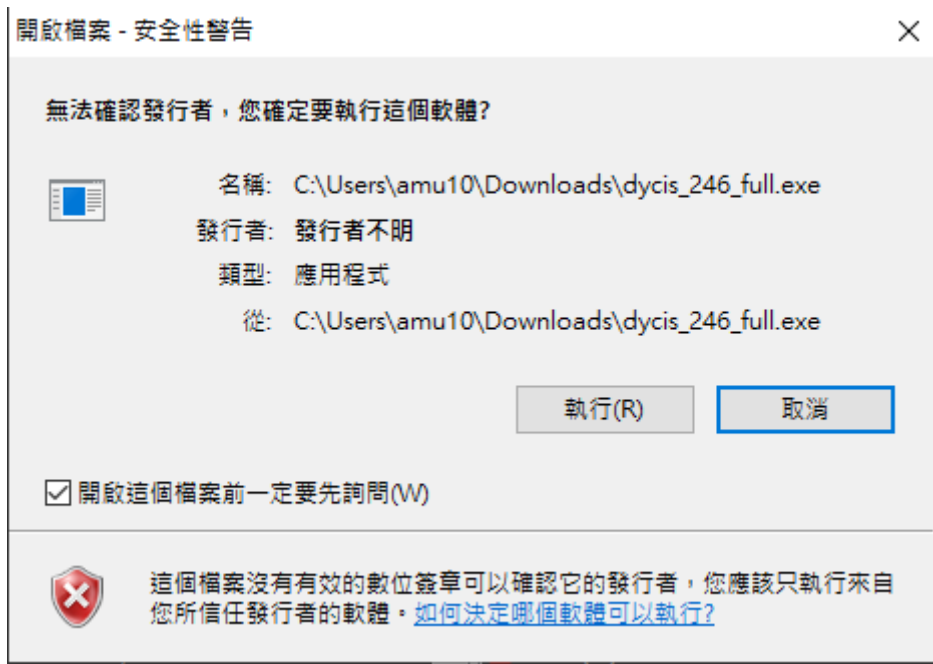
開啟檔案 - 安全性警告

×

無法確認發行者，您確定要執行這個軟體?

名稱: C:\Users\amu10\Downloads\dycis_246_full.exe

發行者: 發行者不明

類型: 應用程式

從: C:\Users\amu10\Downloads\dycis_246_full.exe

執行(R)

取消

☑ 開啟這個檔案前一定要先詢問(W)

這個檔案沒有有效的數位簽章可以確認它的發行者，您應該只執行來自您所信任發行者的軟體。如何決定哪個軟體可以執行?